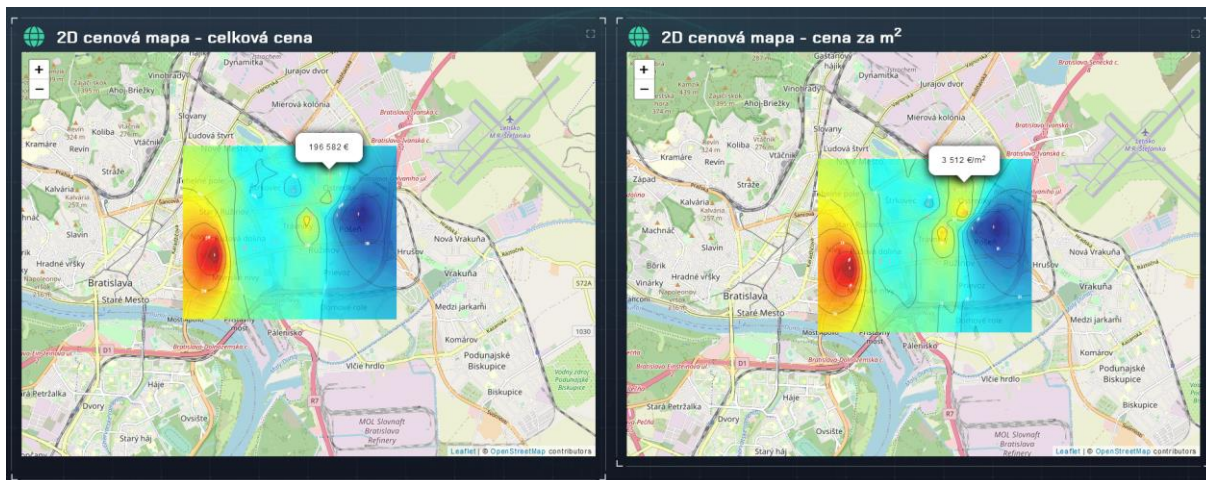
2D cenová mapa - celková cena

+
−

Dynamitka
Vinohrady
Jurajov dvor
Zajačí skok 395 m
Ahoj-Briežky
Mierová kolónia
Slovany
Koliba
Revín
Vtáčnik
Ludová štvrť
Kramáre
Stráže
Kalvária
Slavín
Hradné vŕšky
Bratislava
Staré Mesto
Mostová
Palenisko
D1
Háje
Dvory
Ovsište
Starý háj
Nová Vrakuňa
Hrušov
Vrakuňa
Medzi jarkami
Komárov
Podunajské Biskupice
Vlčie hrdlo
Biskupice
MOL Slovnaft Bratislava Refinery
572A
1030
R7

196 582 €

Leaflet | © OpenStreetMap contributors

2D cenová mapa - cena za m$^2$

+
−

Gaštanový hájik
Dynamitka
Vinohrady
Jurajov dvor
Ahoj-Briežky
Mierová kolónia
Slovany
Koliba
Revín
Vtáčnik
Ludová štvrť
Kramáre
Západ
Stráže
Kalvária
Machnáč
Slavín
Bôrik
Hradné vŕšky
Vinárky
Bratislava
Staré Mesto
Palenisko
D1
Háje
Stará Petržalka
Dvory
Ovsište
Starý háj
Nová Vrakuňa
Hrušov
Vrakuňa
Medzi jarkami
Komárov
Podunajské Biskupice
Vlčie hrdlo
Biskupice
MOL Slovnaft Bratislava Refinery
R7

3 512 €/m$^2$

Leaflet | © OpenStreetMap contributors